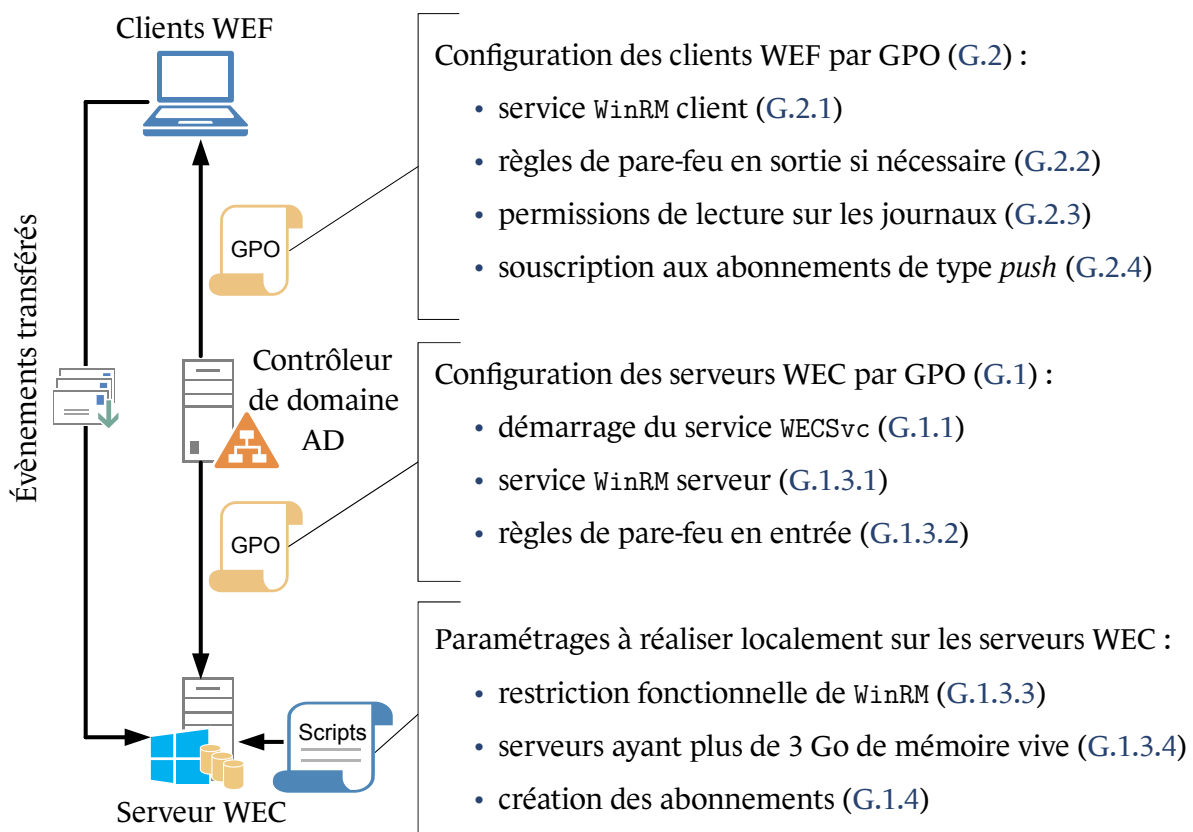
Clients WEF

Évènements transférés

GPO

Contrôleur de domaine AD

GPO

Scripts

Serveur WEC

Configuration des clients WEF par GPO (G.2) :

• service WinRM client (G.2.1)
• règles de pare-feu en sortie si nécessaire (G.2.2)
• permissions de lecture sur les journaux (G.2.3)
• souscription aux abonnements de type *push* (G.2.4)

Configuration des serveurs WEC par GPO (G.1) :

• démarrage du service WECSvc (G.1.1)
• service WinRM serveur (G.1.3.1)
• règles de pare-feu en entrée (G.1.3.2)

Paramétrages à réaliser localement sur les serveurs WEC :

• restriction fonctionnelle de WinRM (G.1.3.3)
• serveurs ayant plus de 3 Go de mémoire vive (G.1.3.4)
• création des abonnements (G.1.4)